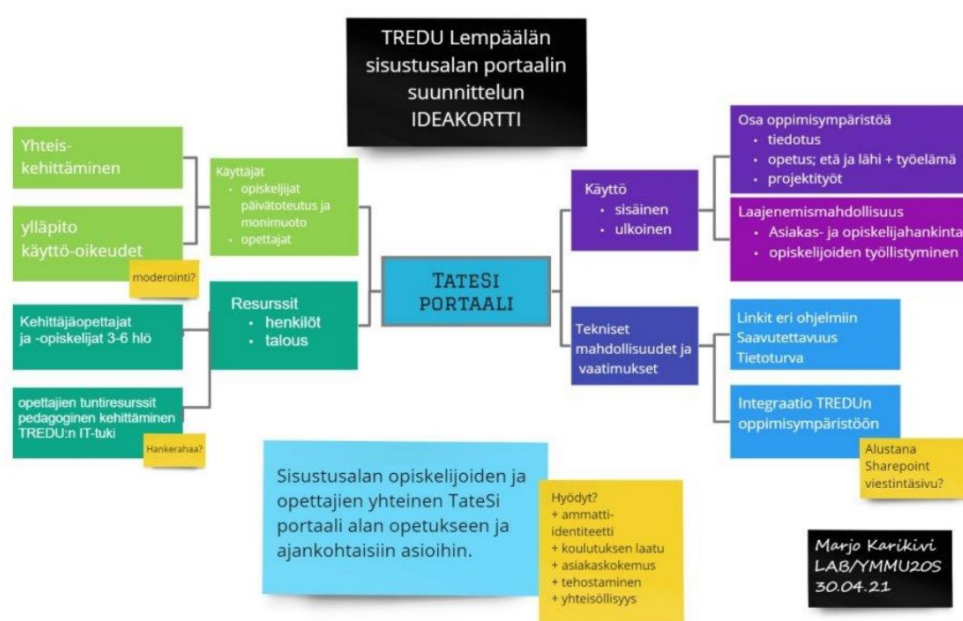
TREDU Lempäälän sisustusalan portaalin suunnittelun IDEAKORTTI

Yhteis-kehittäminen

ylläpito käyttö-oikeudet

moderointi?

Käyttäjät
- opiskelijat päivätoteutus ja monimuoto
- opettajat

Kehittäjäopettajat ja -opiskelijat 3-6 hlö

Resurssit
- henkilöt
- talous

opettajien tuntiresurssit pedagoginen kehittäminen TREDU:n IT-tuki

Hankerahaa?

TATESI PORTAALI

Käyttö
- sisäinen
- ulkoinen

Osa oppimisympäristöä
- tiedotus
- opetus; etä ja lähi + työelämä
- projektityöt

Laajenemismahdollisuus
- Asiakas- ja opiskelijahankinta
- opiskelijoiden työllistyminen

Tekniset mahdollisuudet ja vaatimukset

Linkit eri ohjelmiin
Saavutettavuus
Tietoturva

Integraatio TREDUn oppimisympäristöön

Alustana Sharepoint viestintäsivu?

Sisustusalan opiskelijoiden ja opettajien yhteinen TateSi portaali alan opetukseen ja ajankohtaisiin asioihin.

Hyödyt?
+ ammatti-identiteetti
+ koulutuksen laatu
+ asiakaskokemus
+ tehostaminen
+ yhteisöllisyys

Marjo Karikivi
LAB/YMMU20S
30.04.21